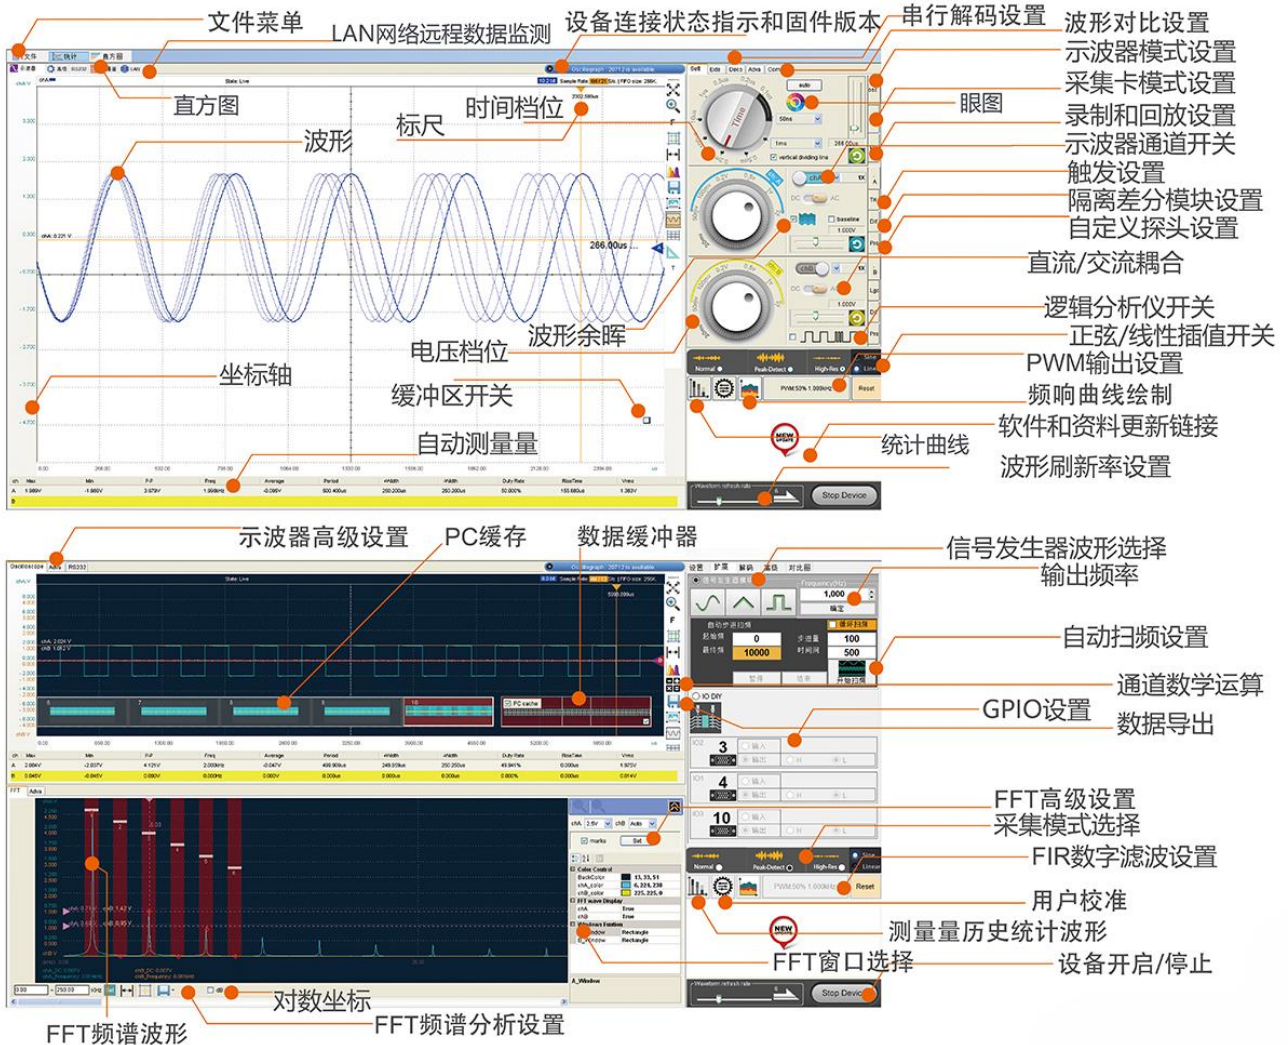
文件菜单
LAN网络远程数据监测
设备连接状态指示和固件版本
串行解码设置
波形对比设置
示波器模式设置
采集卡模式设置
眼图
录制和回放设置
示波器通道开关
触发设置
隔离差分模块设置
自定义探头设置
直流/交流耦合
逻辑分析仪开关
正弦/线性插值开关
PWM输出设置
频响曲线绘制
软件和资料更新链接
统计曲线
波形刷新率设置
直方图
时间档位
标尺
波形
电压档位
波形余晖
坐标轴
缓冲区开关
自动测量量

266.00us
Normal
Peak-Detect
High-Res
Reset
Stop Device
Waveform refresh rate

示波器高级设置
PC缓存
数据缓冲器
信号发生器波形选择
输出频率
自动扫频设置
通道数学运算
GPIO设置
数据导出
FFT高级设置
采集模式选择
FIR数字滤波设置
用户校准
测量量历史统计波形
FFT窗口选择
设备开启/停止
对数坐标
FFT频谱分析设置
FFT频谱波形

1,000
100
0
10000
500
3
4
10
Stop Device
Reset